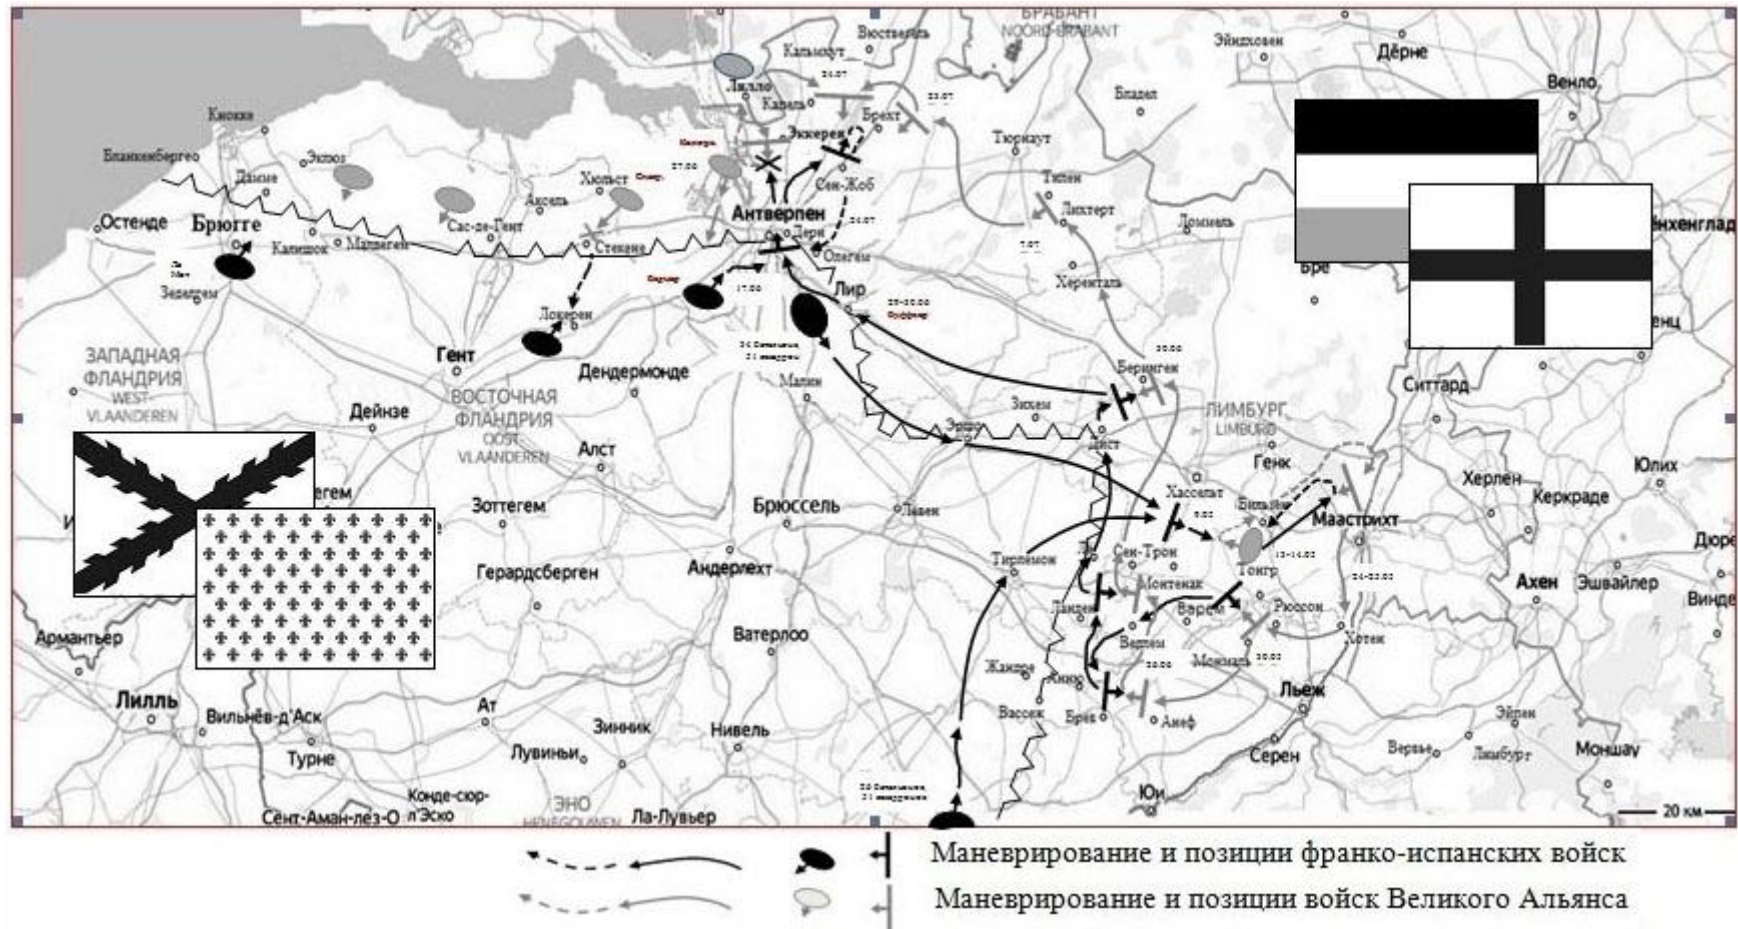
БРАБАНТ
NOORD-BRABANT
Вюствезель
Калмтхаут
Эйндховен
Дёрне
Лилло
Капелле
Брехт
Экерен
Бреда
Венло
Кнокке
Бланкенберге
Экло
Дамме
Хюльст
Аксель
Сен-Жоб
Тюрнхаут
Тилбург
Остенде
Брюгге
Калешок
Малдеген
Сас-ле-Гент
Стекене
Антверпен
Дерн
Олегем
Лихтерт
Хемисель
Херентальс
Зелегем
Локерен
Лир
Гент
Дендермонде
Малин
Беринген
ЗАПАДНАЯ ФЛАНДРИЯ
WEST-VLAANDEREN
ВОСТОЧНАЯ ФЛАНДРИЯ
OOST-VLAANDEREN
Дейнзе
Алст
Зихем
Диест
ЛИМБУРГ
LIMBURG
Генк
Ситтард
Зоттегем
Брюссель
Лувен
Хассельт
Бильзен
Маастрихт
Херлен
Керкраде
Юлих
Тирлемон
Сен-Трон
Тонгр
Ахен
Эшвайлер
Герардсберген
Андерлехт
Ланден
Монтенак
Варем
Рюссон
Армантьер
Ватерлоо
Жандрен
Хотен
Брее
Мониаль
Льеж
Лилль
Вильнёв-д'Аск
Ат
Вассеж
Анеф
Зинник
Нивель
Турне
Лувиньи
Серен
Вервье
Лимбург
Моншау
Юи
Сент-Аман-лез-О
Конде-сюр-л'Эско
ЭНО
HENEGOUWEN
Ла-Лувьер
20 км
Маневрирование и позиции франко-испанских войск
Маневрирование и позиции войск Великого Альянса